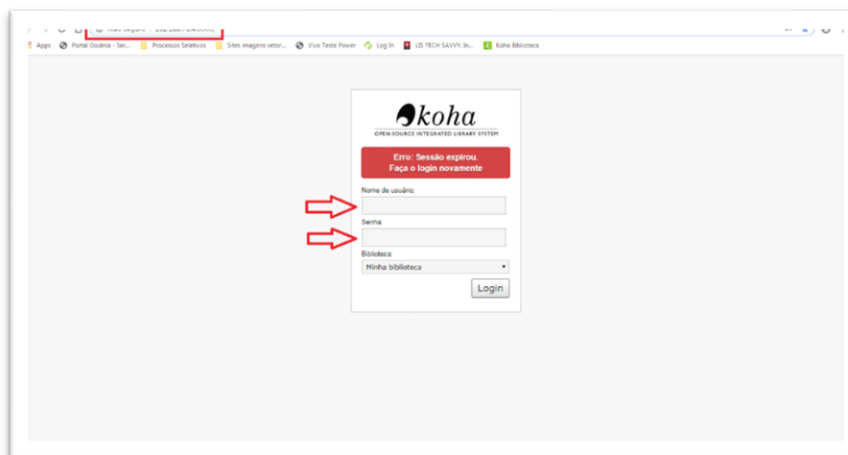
Não seguro | 192.168.1.24:8080

Apps Portal Goiânia - Ser... Processos Seletivos Sites imagens vetor... Vivo Teste Power Log In US TECH SAVVY: In... Koha Biblioteca

koha
OPEN-SOURCE INTEGRATED LIBRARY SYSTEM

Erro: Sessão expirou.
Faça o login novamente

Nome de usuário:

Senha

Biblioteca
Minha biblioteca

Login